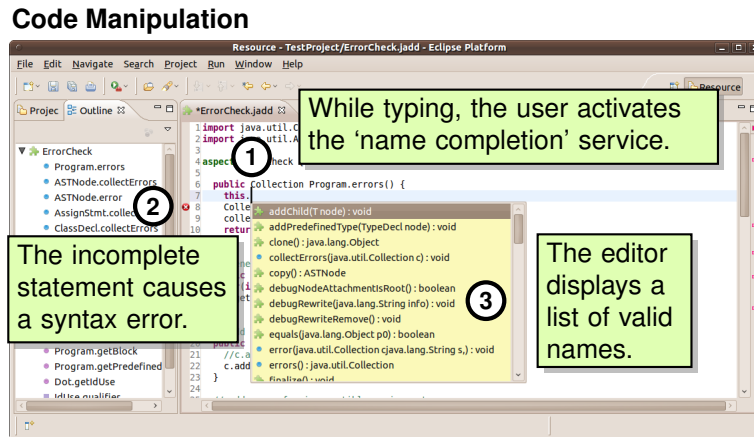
Code Manipulation

Resource - TestProject/ErrorCheck.jadd - Eclipse Platform

File Edit Navigate Search Project Run Window Help

Resource

Projec Outline

*ErrorCheck.jadd

While typing, the user activates the 'name completion' service.

1 import java.util.C
2 import java.util.A
4 aspect ErrorCheck
5
6 public Collection Program.errors() {
7 this.
8 Colle
9 colle
10 retur

1

2

ErrorCheck
Program.errors
ASTNode.collectErrors
ASTNode.error
AssignStmt.collec
ClassDecl.collectErrors

The incomplete statement causes a syntax error.

Program.getBlock
Program.getPredefined
Dot.getIdUse
IdUse.qualifier

addChild(T node) : void
addPredefinedType(TypeDecl node) : void
clone() : java.lang.Object
collectErrors(java.util.Collection c) : void
copy() : ASTNode
debugNodeAttachmentIsRoot() : boolean
debugRewrite(java.lang.String info) : void
debugRewriteRemove() : void
equals(java.lang.Object p0) : boolean
error(java.util.Collection cjava.lang.String s,) : void
errors() : java.util.Collection
finalize() : void

3

The editor displays a list of valid names.

20 public
21 //c.a
22 c.add
23 }